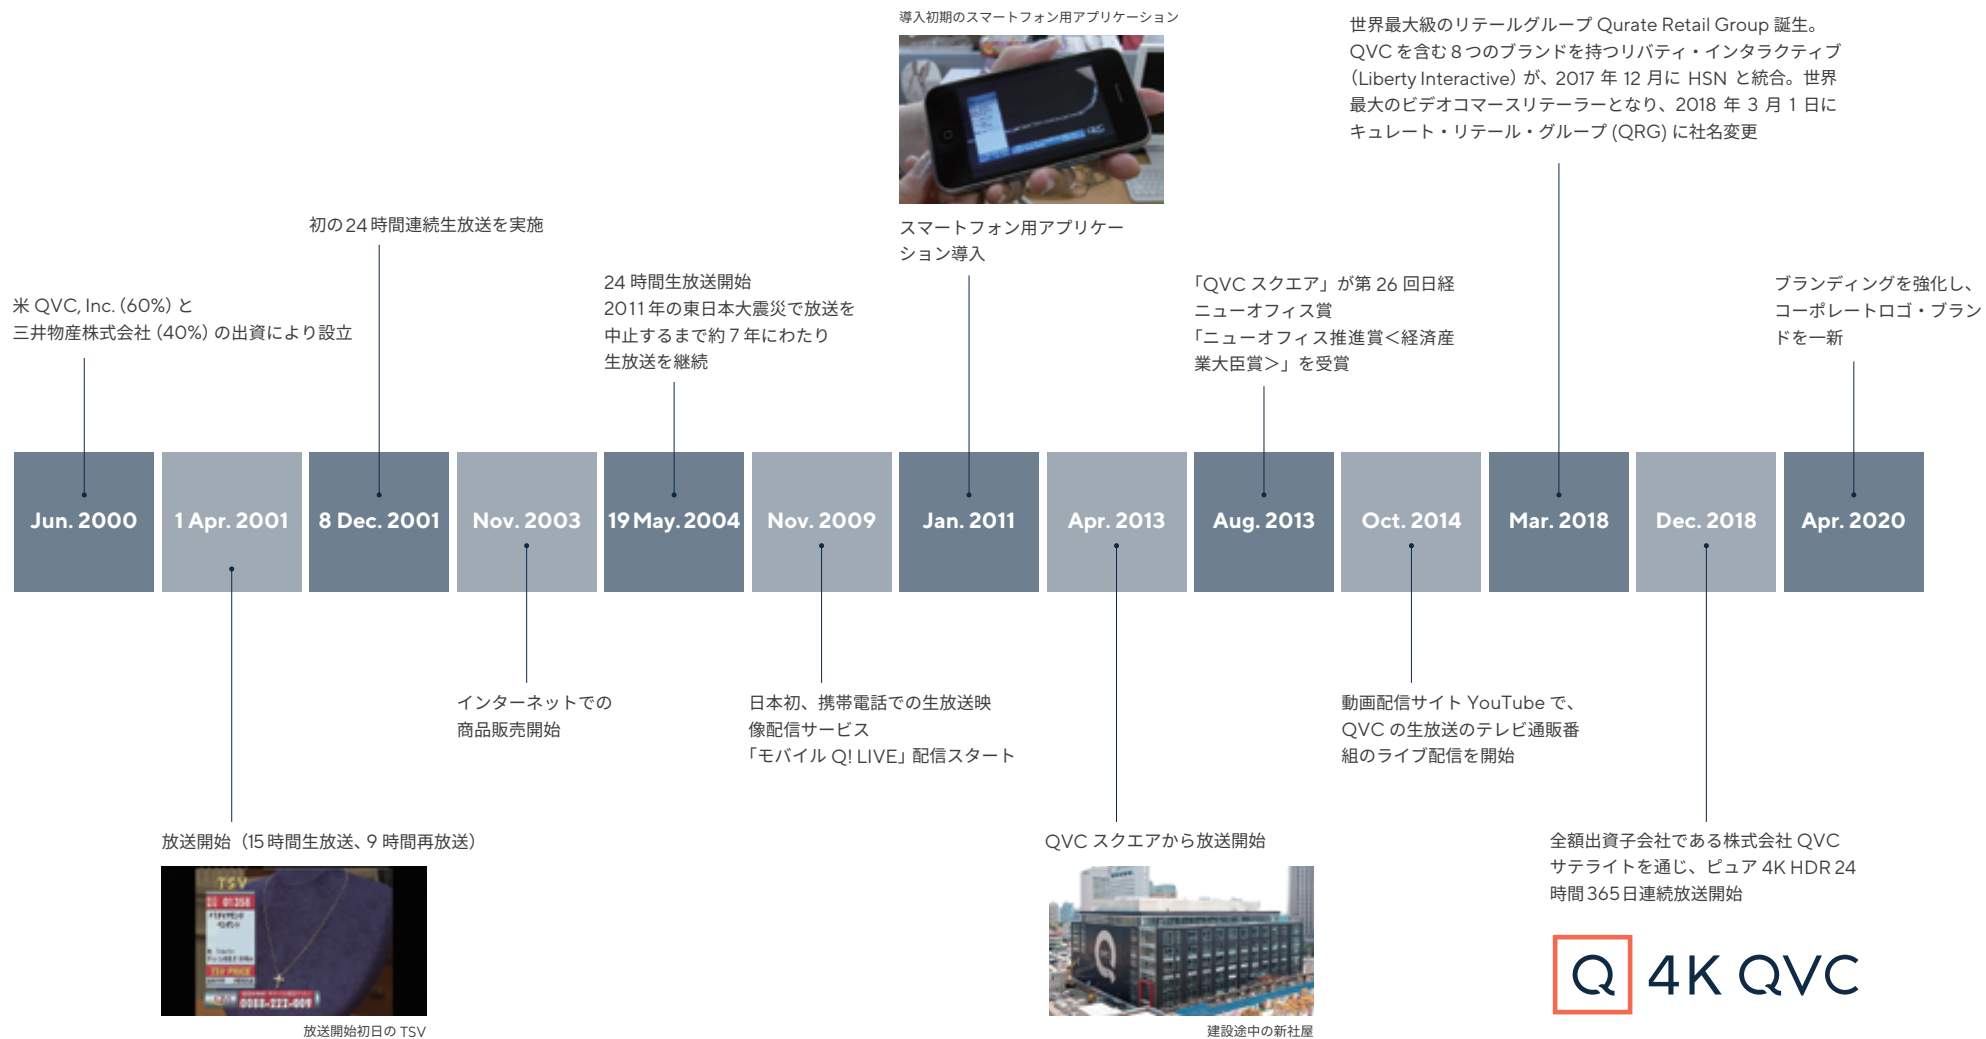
導入初期のスマートフォン用アプリケーション

世界最大級のリテールグループ Qurate Retail Group 誕生。QVC を含む 8 つのブランドを持つリバティ・インタラクティブ（Liberty Interactive）が、2017 年 12 月に HSN と統合。世界最大のビデオコマースリテーラーとなり、2018 年 3 月 1 日にキュレート・リテール・グループ (QRG) に社名変更

初の 24 時間連続生放送を実施

スマートフォン用アプリケーション導入

24 時間生放送開始
2011 年の東日本大震災で放送を中止するまで約 7 年にわたり生放送を継続

「QVC スクエア」が第 26 回日経ニューオフィス賞
「ニューオフィス推進賞<経済産業大臣賞>」を受賞

ブランディングを強化し、コーポレートロゴ・ブランドを一新

米 QVC, Inc. (60%) と
三井物産株式会社 (40%) の出資により設立

| Jun. 2000 | 1 Apr. 2001 | 8 Dec. 2001 | Nov. 2003 | 19 May. 2004 | Nov. 2009 | Jan. 2011 | Apr. 2013 | Aug. 2013 | Oct. 2014 | Mar. 2018 | Dec. 2018 | Apr. 2020 |
|---|---|---|---|---|---|---|---|---|---|---|---|---|

インターネットでの商品販売開始

日本初、携帯電話での生放送映像配信サービス
「モバイル Q! LIVE」配信スタート

動画配信サイト YouTube で、QVC の生放送のテレビ通販番組のライブ配信を開始

放送開始（15 時間生放送、9 時間再放送）

TSV

放送開始初日の TSV

QVC スクエアから放送開始

建設途中の新社屋

全額出資子会社である株式会社 QVC サテライトを通じ、ピュア 4K HDR 24 時間 365 日連続放送開始

Q 4K QVC